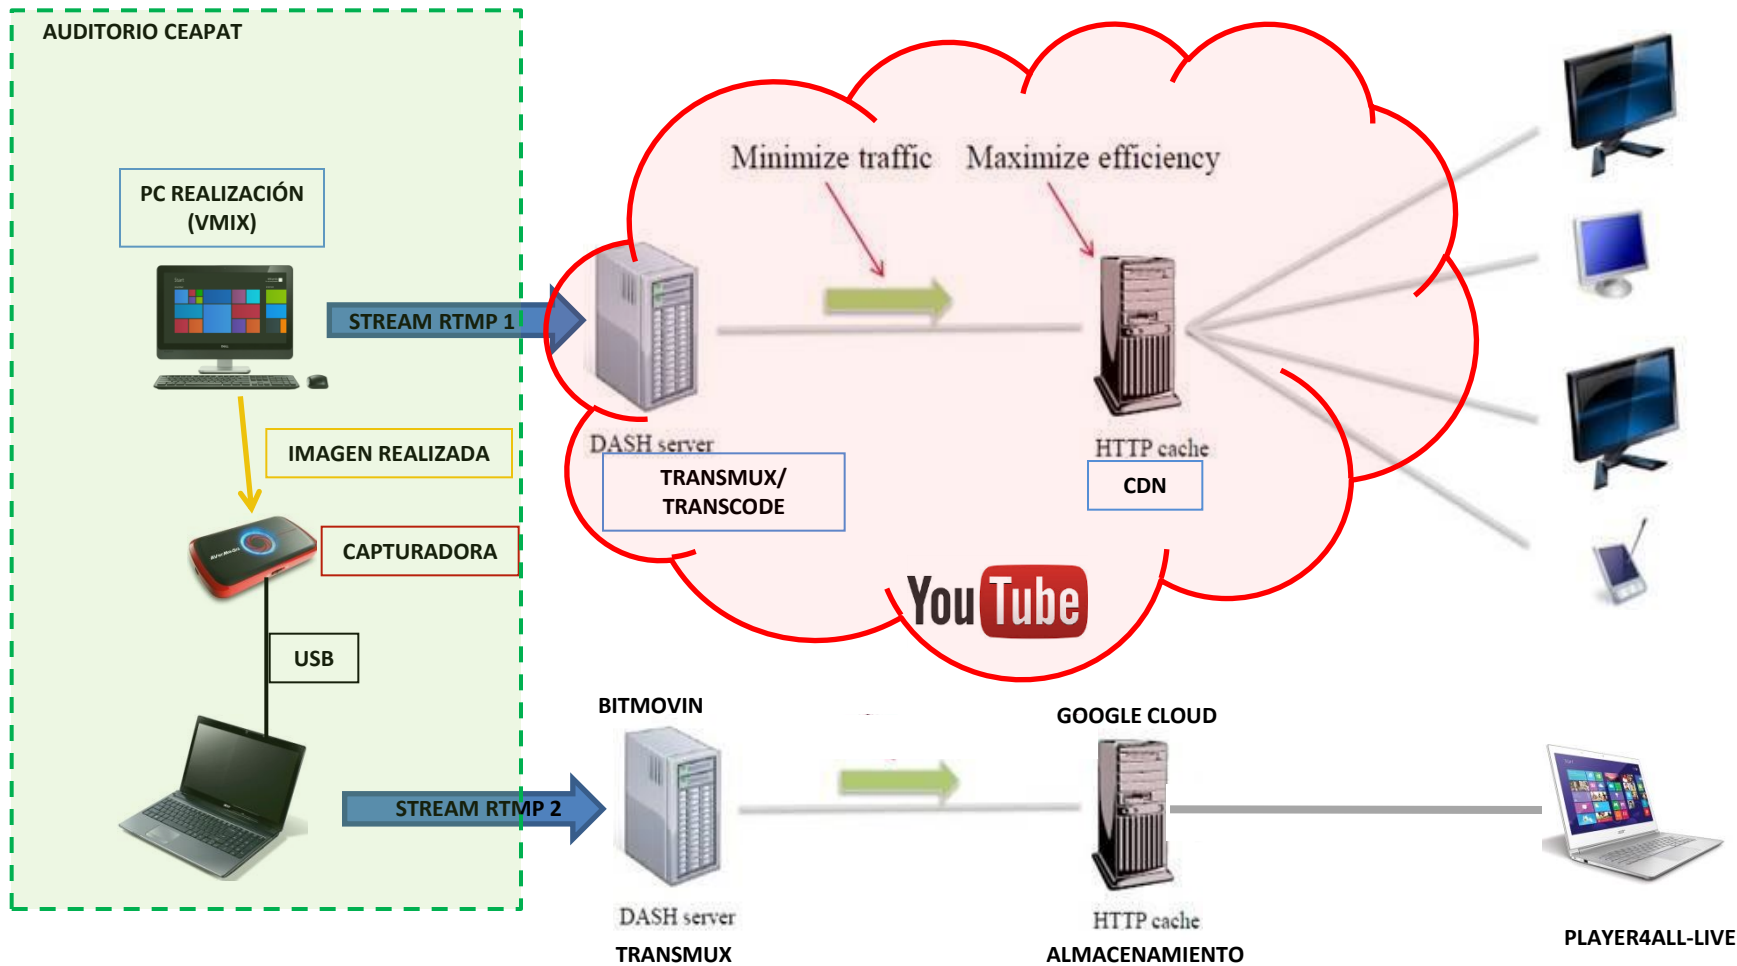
AUDITORIO CEAPAT

PC REALIZACIÓN (VMIX)

STREAM RTMP 1

IMAGEN REALIZADA

CAPTURADORA

USB

STREAM RTMP 2

Minimize traffic

Maximize efficiency

DASH server

TRANSMUX/ TRANSCODE

HTTP cache

CDN

YouTube

BITMOVIN

DASH server

TRANSMUX

GOOGLE CLOUD

HTTP cache

ALMACENAMIENTO

PLAYER4ALL-LIVE